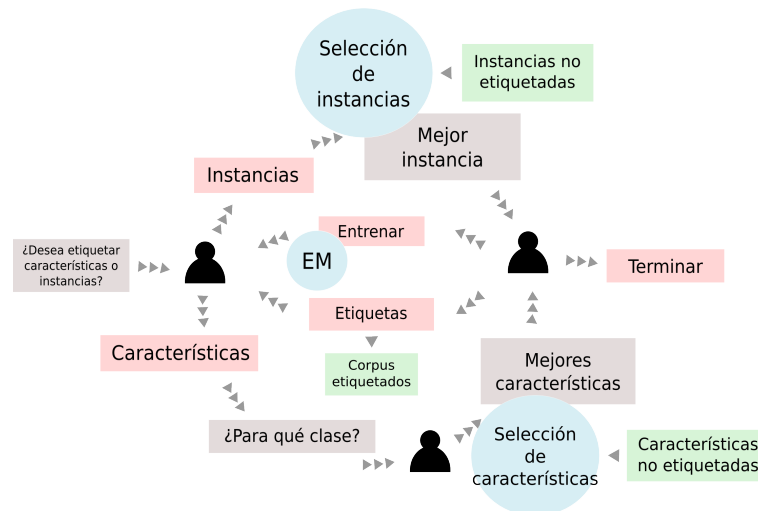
Selección de instancias

Instancias no etiquetadas

Mejor instancia

Instancias

Entrenar

¿Desea etiquetar características o instancias?

EM

Terminar

Etiquetas

Características

Corpus etiquetados

Mejores características

¿Para qué clase?

Selección de características

Características no etiquetadas